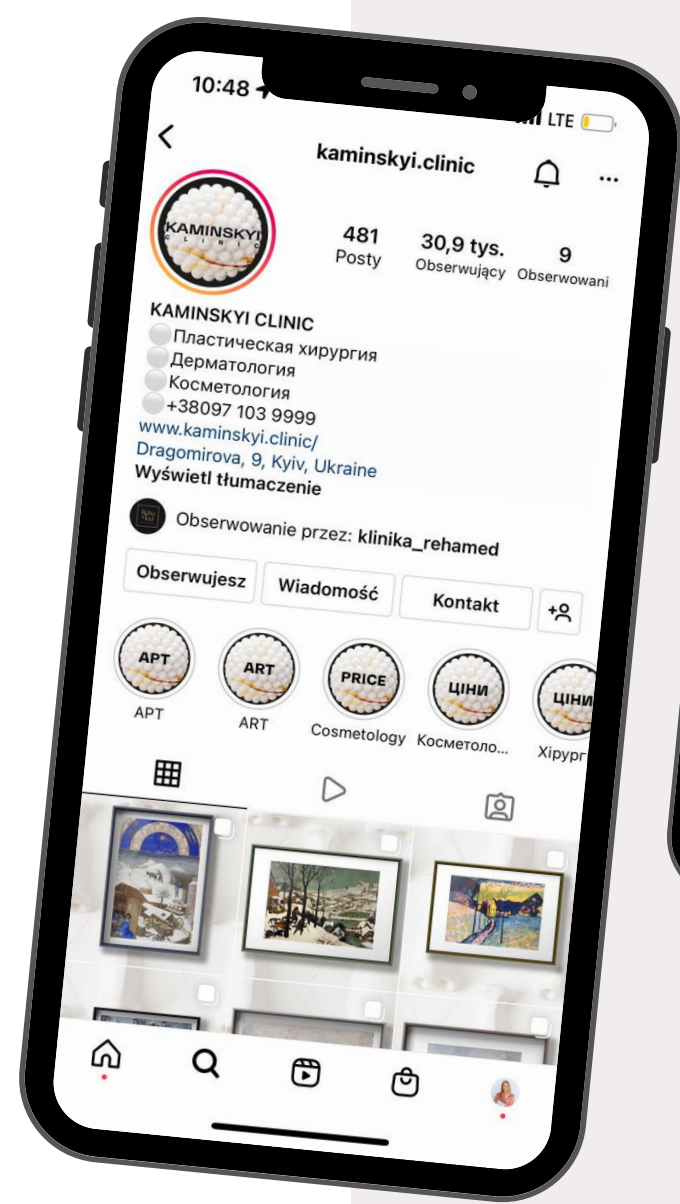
10:48

LTE

kaminskyi.clinic

KAMINSKYI CLINIC

481
Posty

30,9 tys.
Obserwujący

9
Obserwowani

KAMINSKYI CLINIC
Пластическая хирургия
Дерматология
Косметология
+38097 103 9999
www.kaminskyi.clinic/
Dragomirova, 9, Kyiv, Ukraine
Wyświetl tłumaczenie

Obserwowanie przez: klinika_rehamed

Obserwujesz
Wiadomość
Kontakt

APT
APT

ART
ART

PRICE
Cosmetology

ЦІНИ
Косметоло...

ЦІНИ
Хірург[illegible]